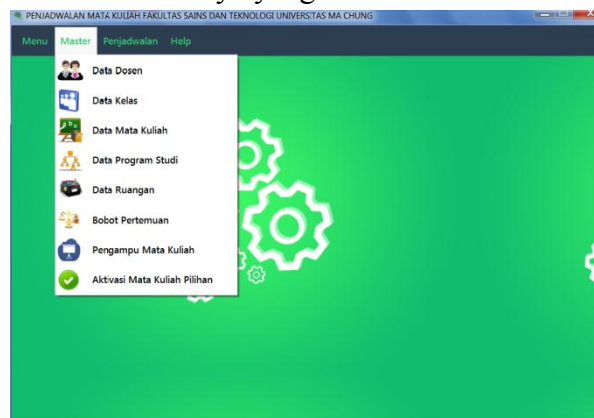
PENJADWALAN MATA KULIAH FAKULTAS SAINS DAN TEKNOLOGI UNIVERSITAS MA CHUNG

Menu Master Penjadwalan Help

Data Dosen
Data Kelas
Data Mata Kuliah
Data Program Studi
Data Ruangan
Bobot Pertemuan
Pengampu Mata Kuliah
Aktivasi Mata Kuliah Pilihan